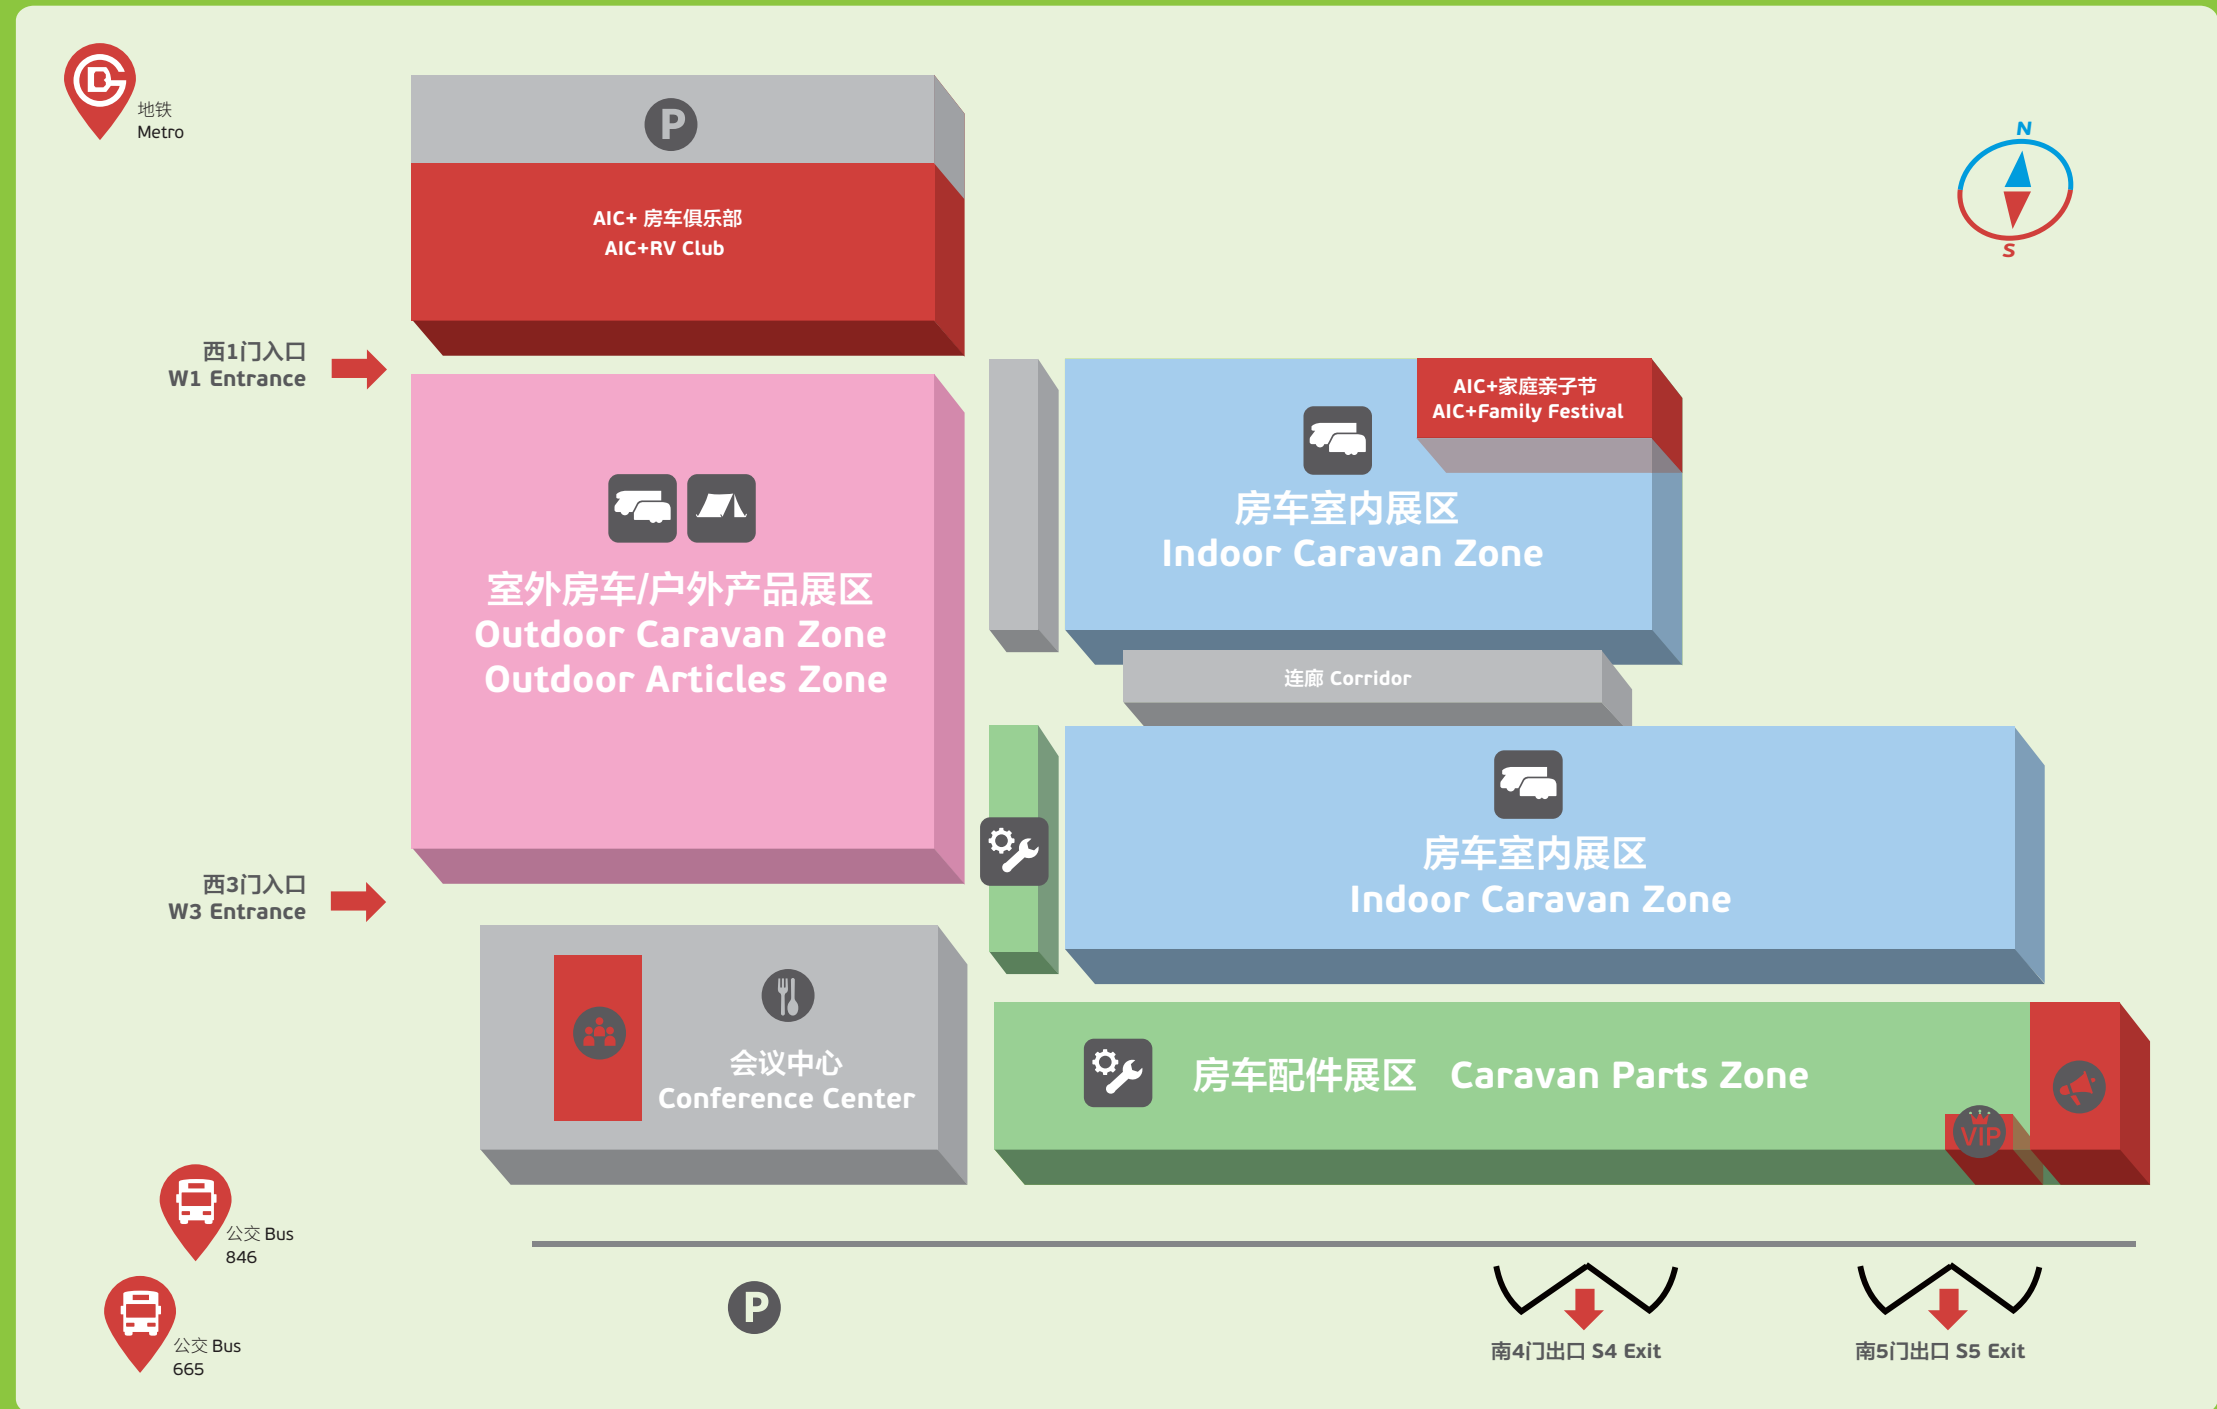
地铁
Metro

P

AIC+ 房车俱乐部
AIC+RV Club

N
S

西1门入口
W1 Entrance

AIC+家庭亲子节
AIC+Family Festival

房车室内展区
Indoor Caravan Zone

室外房车/户外产品展区
Outdoor Caravan Zone
Outdoor Articles Zone

连廊 Corridor

房车室内展区
Indoor Caravan Zone

西3门入口
W3 Entrance

会议中心
Conference Center

房车配件展区 Caravan Parts Zone

VIP

公交 Bus
846

公交 Bus
665

P

南4门出口 S4 Exit

南5门出口 S5 Exit